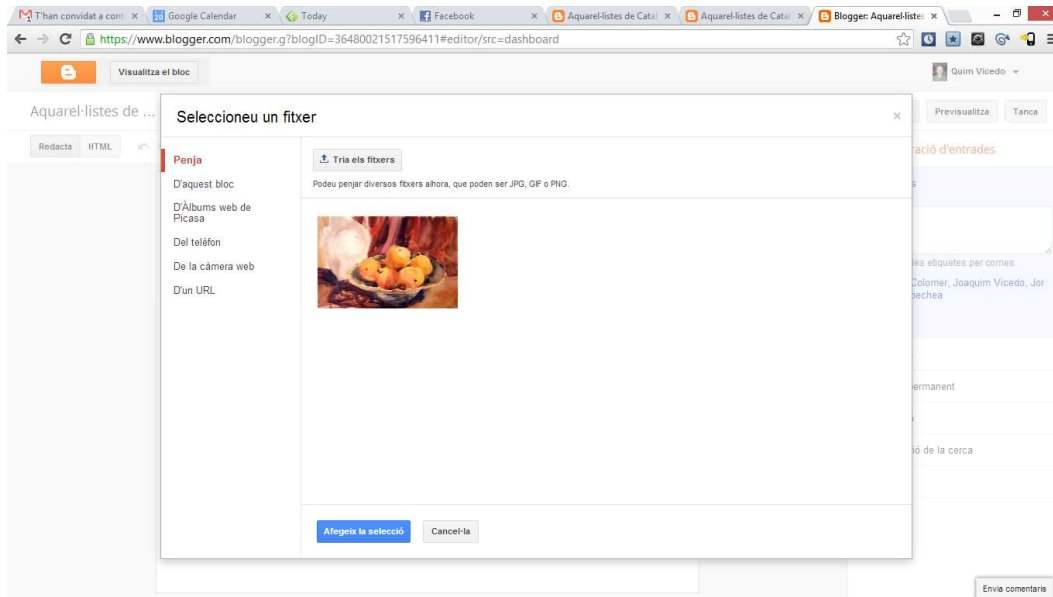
T'han convidat a cont ×
20 Google Calendar ×
Today ×
Facebook ×
Aquarel·listes de Catal ×
Aquarel·listes de Catal ×
Blogger: Aquarel·liste ×

https://www.blogger.com/blogger.g?blogID=3648002151759641​1#editor/src=dashboard

Visualitza el bloc

Quim Vicedo

Aquarel·listes de ...

Previsualitza
Tanca

Redacta
HTML

ració d'entrades

tes etiquetes per comes

Colomer, Joaquim Vicedo, Jor pechea

permanent

ió de la cerca

Seleccioneu un fitxer

×

Penja
D'aquest bloc
D'Àlbums web de Picasa
Del telèfon
De la càmera web
D'un URL

Tria els fitxers

Podeu penjar diversos fitxers alhora, que poden ser JPG, GIF o PNG.

Afegeix la selecció
Cancel·la

Envia comentaris